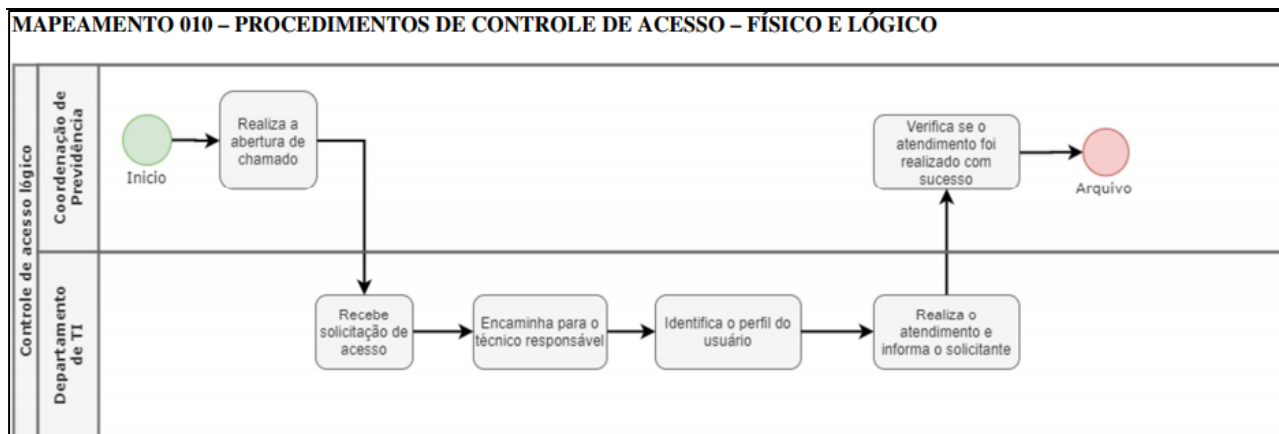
MAPEAMENTO 010 – PROCEDIMENTOS DE CONTROLE DE ACESSO – FÍSICO E LÓGICO

Controle de acesso lógico

Coordenação de Previdência

Inicio

Realiza a abertura de chamado

Verifica se o atendimento foi realizado com sucesso

Arquivo

Departamento de TI

Recebe solicitação de acesso

Encaminha para o técnico responsável

Identifica o perfil do usuário

Realiza o atendimento e informa o solicitante